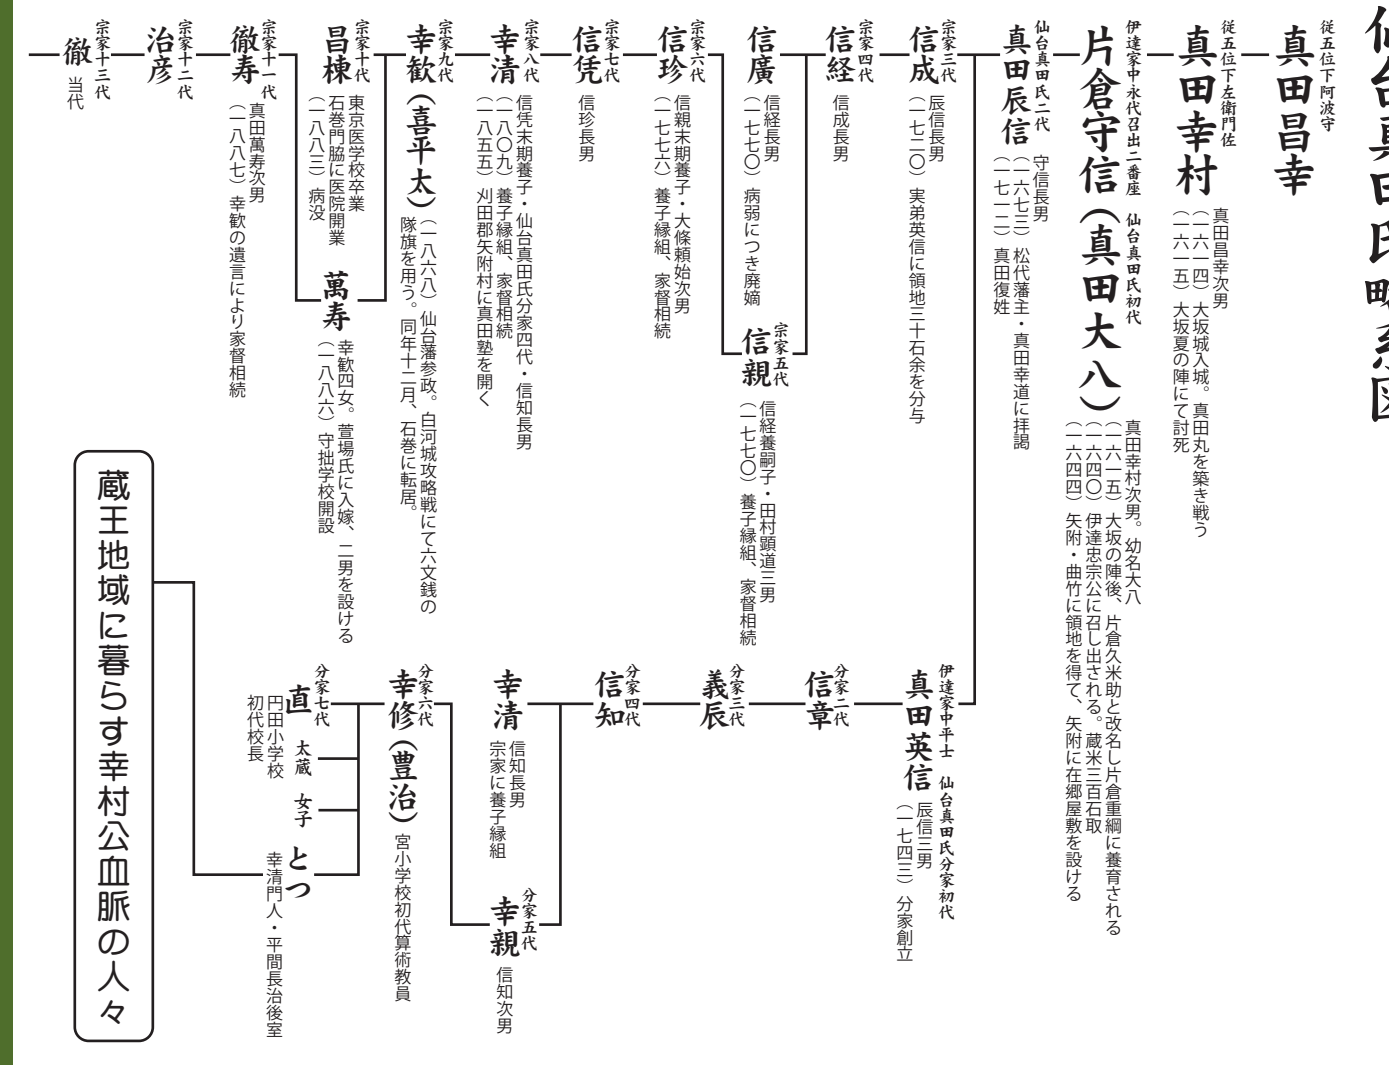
仙台真田氏略系図

従五位下阿波守
真田昌幸

従五位下左衛門佐
真田幸村
真田昌幸次男
（一六一四）大坂城入城。真田丸を築き戦う
（一六一五）大坂夏の陣にて討死

伊達家中永代召出二番座　仙台真田氏初代
片倉守信（真田大八）
真田幸村次男。幼名大八
（一六一五）大坂の陣後、片倉久米助と改名し片倉重綱に養育される
（一六四〇）伊達忠宗公に召し出される。蔵米三百石取
（一六四四）矢附・曲竹に領地を得て、矢附に在郷屋敷を設ける

仙台真田氏二代
真田辰信
守信長男
（一六七三）松代藩主・真田幸道に拝謁
（一七一二）真田復姓

宗家三代
信成
辰信長男
（一七二〇）実弟英信に領地三十石余を分与

宗家四代
信経
信成長男

信廣
信経長男
（一七七〇）病弱につき廃嫡

宗家五代
信親
信経養嗣子・田村顕道三男
（一七七〇）養子縁組、家督相続

宗家六代
信珍
信親末期養子・大條頼始次男
（一七七六）養子縁組、家督相続

宗家七代
信凭
信珍長男

宗家八代
幸清
信凭末期養子・仙台真田氏分家四代・信知長男
（一八〇九）養子縁組、家督相続
（一八五五）刈田郡矢附村に真田塾を開く

宗家九代
幸歓（喜平太）
（一八六八）仙台藩参政。白河城攻略戦にて六文銭の隊旗を用う。同年十二月、石巻に転居。

宗家十代
昌棟
東京医学校卒業
石巻門脇に医院開業
（一八八三）病没

萬寿
幸歓四女。萱場氏に入嫁、一男を設ける
（一八八六）守拙学校開設

宗家十一代
徹寿
真田萬寿次男
（一八八七）幸歓の遺言により家督相続

宗家十二代
治彦

宗家十三代
徹
当代

伊達家中平士　仙台真田氏分家初代
真田英信
辰信三男
（一七四三）分家創立

分家二代
信章

分家三代
義辰

分家四代
信知

幸清
信知長男
宗家に養子縁組

分家五代
幸親
信知次男

分家六代
幸修（豊治）
宮小学校初代算術教員

分家七代
直
円田小学校
初代校長

太蔵

女子

とつ
幸清門人・平間長治後室

蔵王地域に暮らす幸村公血脈の人々